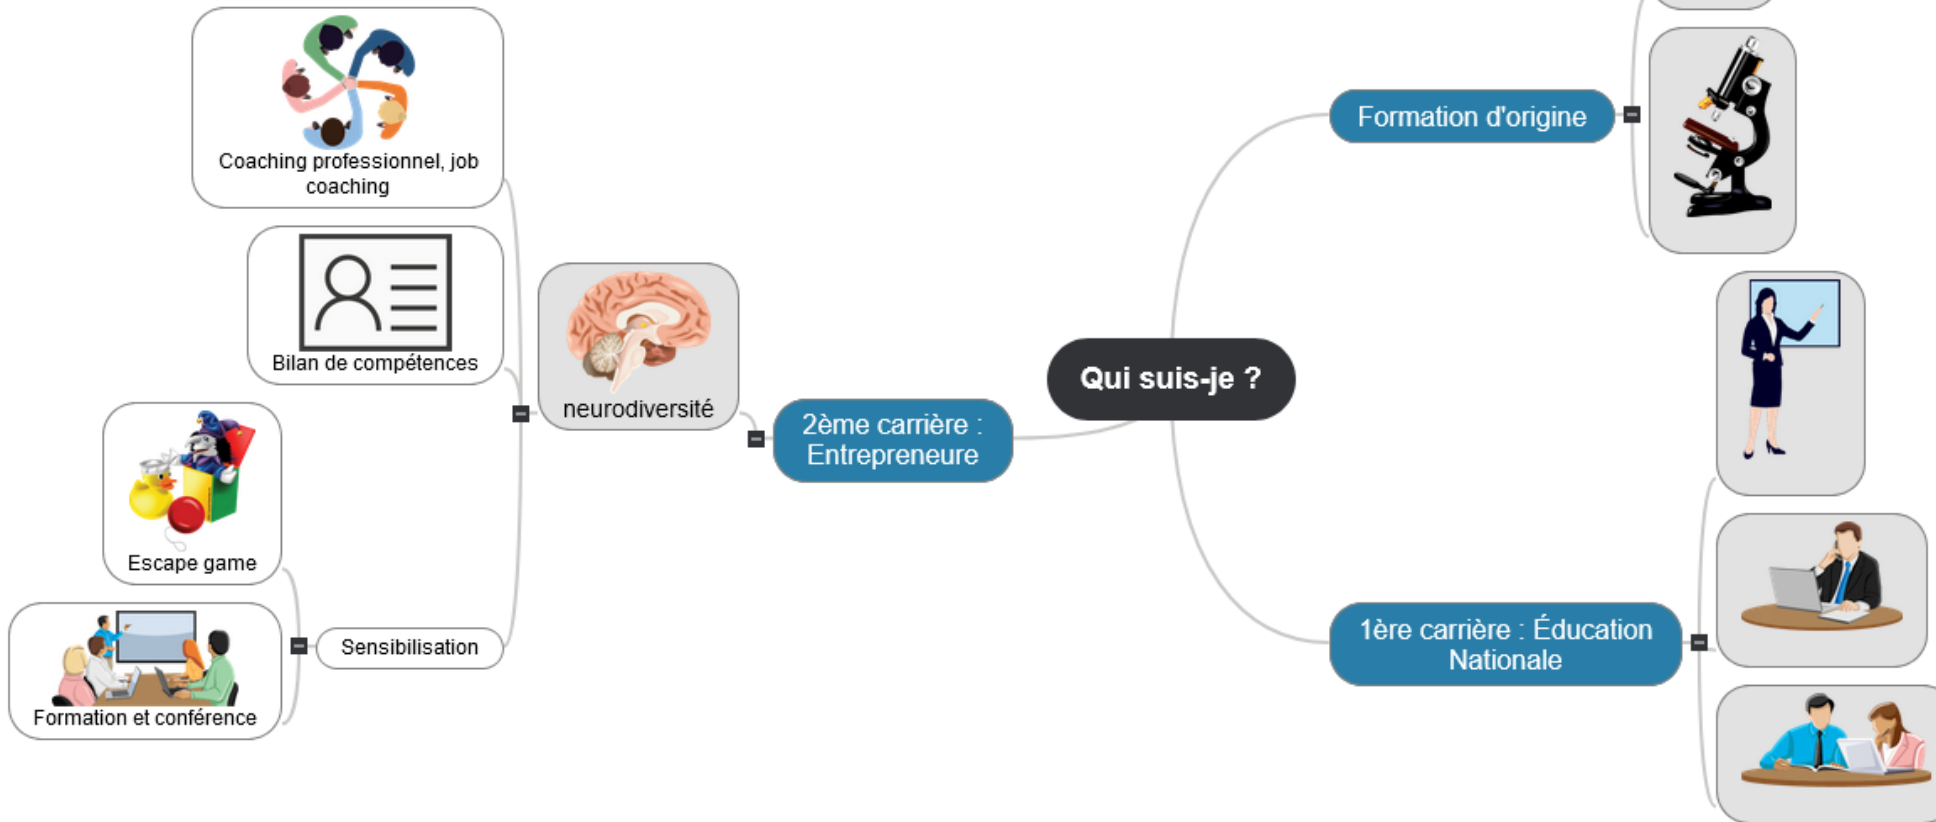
Coaching professionnel, job coaching

Bilan de compétences

neurodiversité

Escape game

Formation et conférence

Sensibilisation

2ème carrière : Entrepreneure

Qui suis-je ?

Formation d'origine

1ère carrière : Éducation Nationale